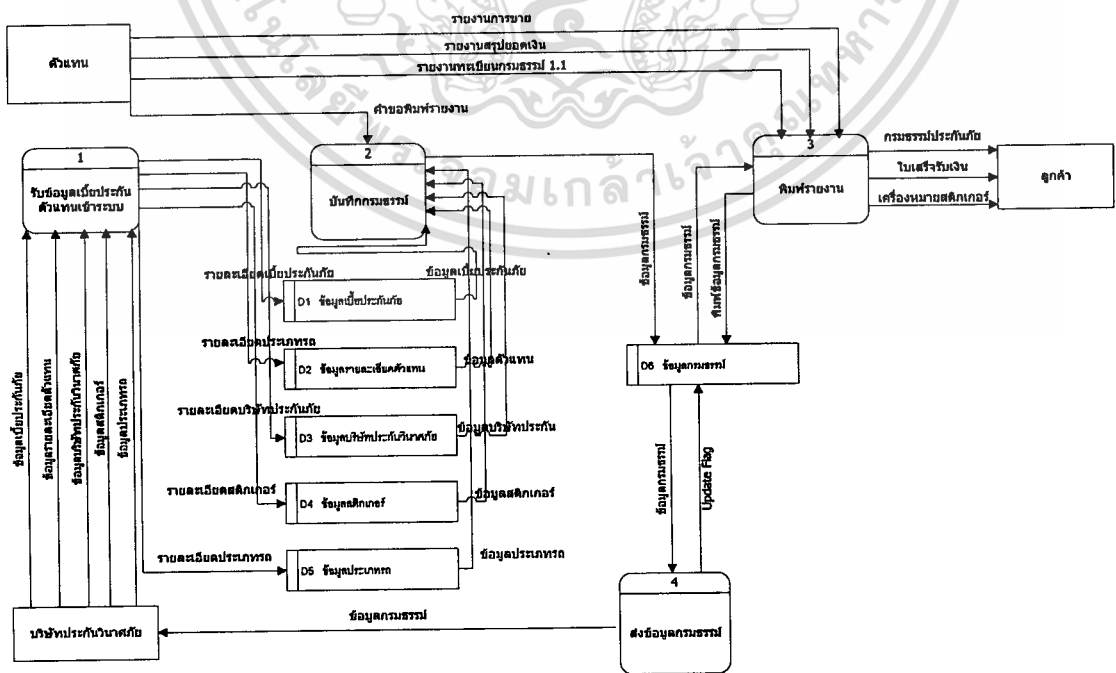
ตัวแทน

รายงานการขาย

รายงานสรุปยอดเงิน

รายงานทะเบียนกรมธรรม์ 1.1

คำขอพิมพ์รายงาน

1

รับข้อมูลเบี้ยประกันตัวแทนเข้าระบบ

2

บันทึกกรมธรรม์

3

พิมพ์รายงาน

กรมธรรม์ประกันภัย

ใบเสร็จรับเงิน

เครื่องหมายสติกเกอร์

ลูกค้า

รายละเอียดเบี้ยประกันภัย

ข้อมูลเบี้ยประกันภัย

D1 ข้อมูลเบี้ยประกันภัย

รายละเอียดประเภทรถ

D2 ข้อมูลรายละเอียดตัวแทน

ข้อมูลตัวแทน

รายละเอียดบริษัทประกันภัย

D3 ข้อมูลบริษัทประกันวินาศภัย

ข้อมูลบริษัทประกัน

รายละเอียดสติกเกอร์

D4 ข้อมูลสติกเกอร์

ข้อมูลสติกเกอร์

รายละเอียดประเภทรถ

D5 ข้อมูลประเภทรถ

ข้อมูลประเภทรถ

ข้อมูลกรมธรรม์

ข้อมูลกรมธรรม์

พิมพ์ข้อมูลกรมธรรม์

D6 ข้อมูลกรมธรรม์

ข้อมูลกรมธรรม์

Update Flag

ข้อมูลเบี้ยประกันภัย

ข้อมูลรายละเอียดตัวแทน

ข้อมูลบริษัทประกันวินาศภัย

ข้อมูลสติกเกอร์

ข้อมูลประเภทรถ

บริษัทประกันวินาศภัย

ข้อมูลกรมธรรม์

4

ส่งข้อมูลกรมธรรม์